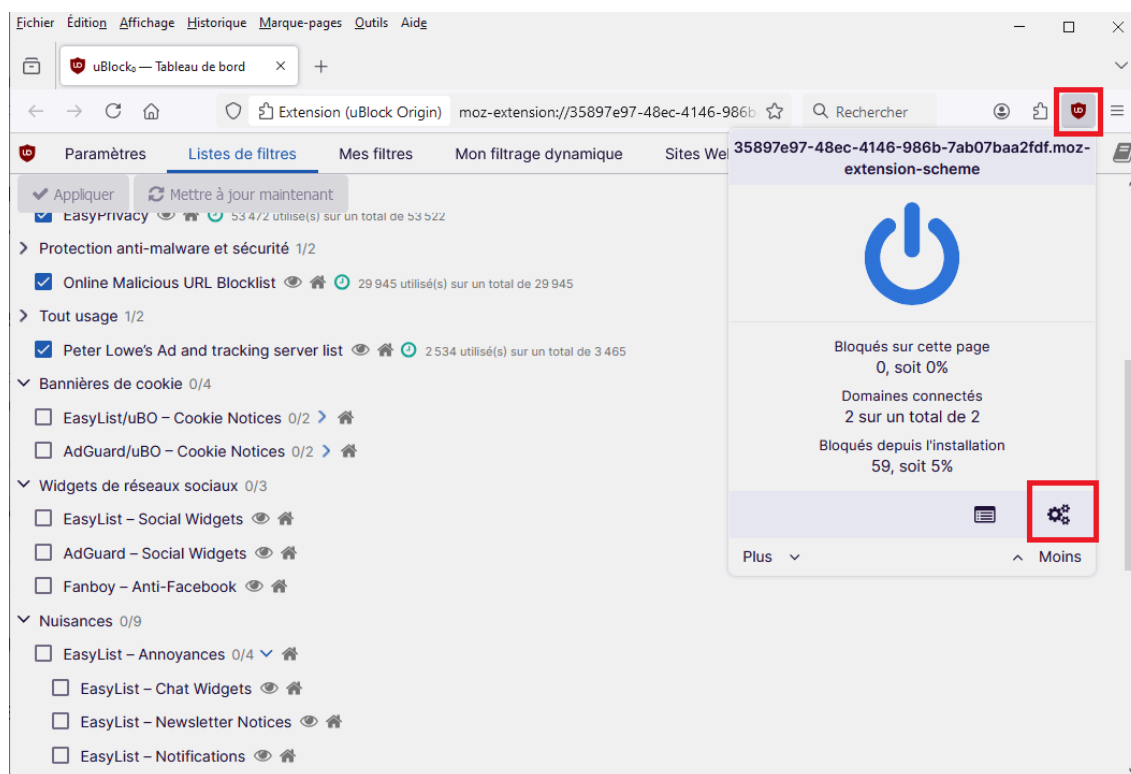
Fichier Édition Affichage Historique Marque-pages Outils Aide

uBlock₀ — Tableau de bord

Extension (uBlock Origin) moz-extension://35897e97-48ec-4146-986b

Rechercher

Paramètres Listes de filtres Mes filtres Mon filtrage dynamique Sites Web

Appliquer Mettre à jour maintenant

EasyPrivacy 53 472 utilisé(s) sur un total de 53 522

Protection anti-malware et sécurité 1/2

Online Malicious URL Blocklist 29 945 utilisé(s) sur un total de 29 945

Tout usage 1/2

Peter Lowe's Ad and tracking server list 2 534 utilisé(s) sur un total de 3 465

Bannières de cookie 0/4

EasyList/uBO – Cookie Notices 0/2

AdGuard/uBO – Cookie Notices 0/2

Widgets de réseaux sociaux 0/3

EasyList – Social Widgets

AdGuard – Social Widgets

Fanboy – Anti-Facebook

Nuisances 0/9

EasyList – Annoyances 0/4

EasyList – Chat Widgets

EasyList – Newsletter Notices

EasyList – Notifications

35897e97-48ec-4146-986b-7ab07baa2fdf.moz-extension-scheme

Bloqués sur cette page
0, soit 0%

Domaines connectés
2 sur un total de 2

Bloqués depuis l'installation
59, soit 5%

Plus

Moins